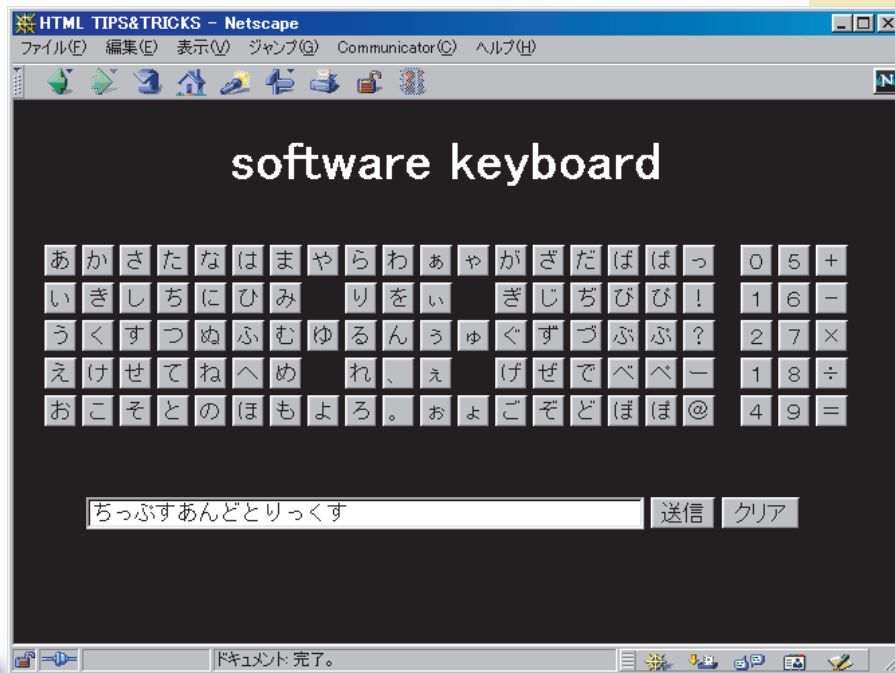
HTML TIPS&TRICKS - Netscape

ファイル(F) 編集(E) 表示(V) ジャンプ(G) Communicator(C) ヘルプ(H)

software keyboard

| あ | か | さ | た | な | は | ま | や | ら | わ | ぁ | ゃ | が | ざ | だ | ば | ぱ | っ | | 0 | 5 | + |
|---|---|---|---|---|---|---|---|---|---|---|---|---|---|---|---|---|---|---|---|---|---|
| い | き | し | ち | に | ひ | み | | り | を | ぃ | | ぎ | じ | ぢ | び | ぴ | ! | | 1 | 6 | − |
| う | く | す | つ | ぬ | ふ | む | ゆ | る | ん | ぅ | ゅ | ぐ | ず | づ | ぶ | ぷ | ? | | 2 | 7 | × |
| え | け | せ | て | ね | へ | め | | れ | 、 | ぇ | | げ | ぜ | で | べ | ぺ | ー | | 1 | 8 | ÷ |
| お | こ | そ | と | の | ほ | も | よ | ろ | 。 | ぉ | ょ | ご | ぞ | ど | ぼ | ぽ | @ | | 4 | 9 | = |

ちっぷすあんどとりっくす 送信 クリア

ドキュメント: 完了。